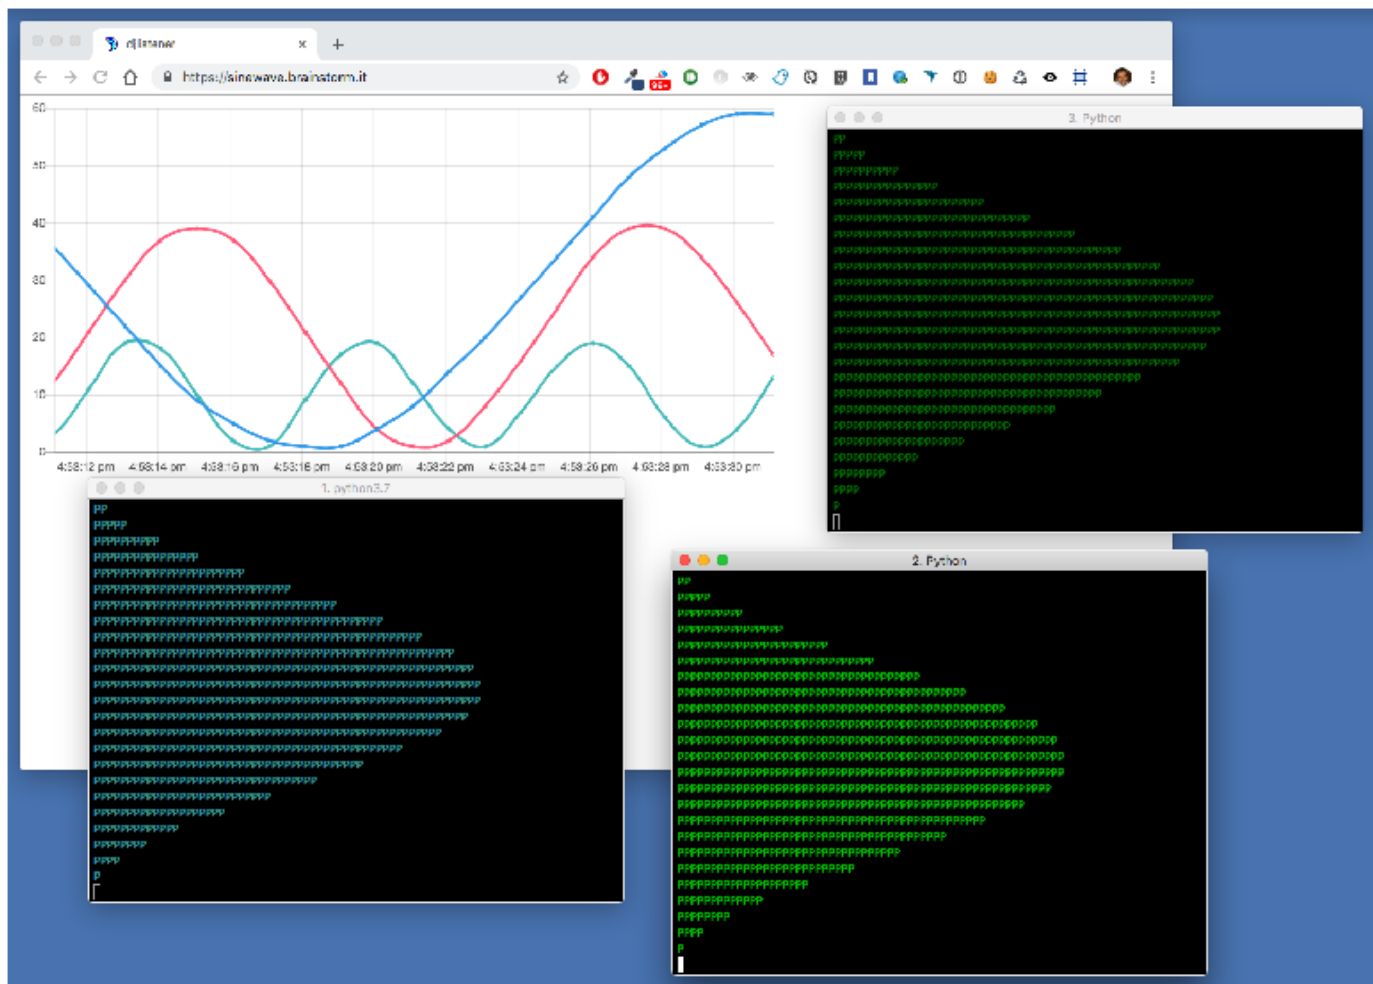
djlistener
https://sinewave.brainstorm.it

60
50
40
30
20
10
0

4:38:12 pm
4:38:14 pm
4:38:16 pm
4:38:18 pm
4:38:20 pm
4:38:22 pm
4:38:24 pm
4:38:26 pm
4:38:28 pm
4:38:30 pm

3. Python

1. python3.7

2. Python
pp
ppppp
ppppppppp
pppppppppppppp
ppppppppppppppppppp
pppppppppppppppppppppppp
ppppppppppppppppppppppppppppp
pppppppppppppppppppppppppppppppppp
ppppppppppppppppppppppppppppppppppppppp
pppppppppppppppppppppppppppppppppppppppppppp
ppppppppppppppppppppppppppppppppppppppppppppppppp
pppppppppppppppppppppppppppppppppppppppppppppppppppp
pppppppppppppppppppppppppppppppppppppppppppppppppppppppp
pppppppppppppppppppppppppppppppppppppppppppppppppppppppp
pppppppppppppppppppppppppppppppppppppppppppppppppppppp
ppppppppppppppppppppppppppppppppppppppppppppppppp
pppppppppppppppppppppppppppppppppppppppppppp
ppppppppppppppppppppppppppppppppppppppp
pppppppppppppppppppppppppppppppppp
ppppppppppppppppppppppppppppp
pppppppppppppppppppppppp
ppppppppppppppppppp
pppppppppppppp
ppppppppp
pppppp
pppp
p